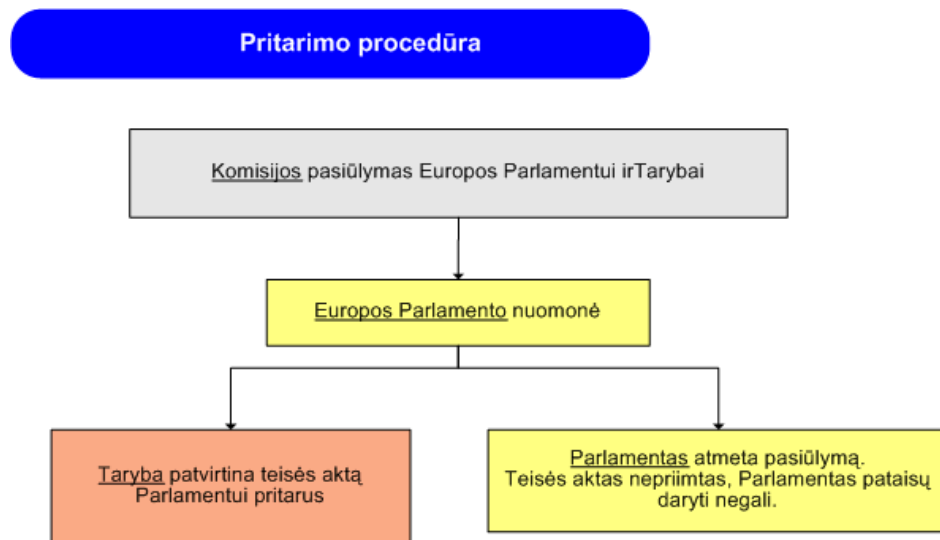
Pritarimo procedūra

Komisijos pasiūlymas Europos Parlamentui irTarybai

Europos Parlamento nuomonė

Taryba patvirtina teisės aktą Parlamentui pritarus

Parlamentas atmeta pasiūlymą. Teisės aktas nepriimtas, Parlamentas pataisų daryti negali.